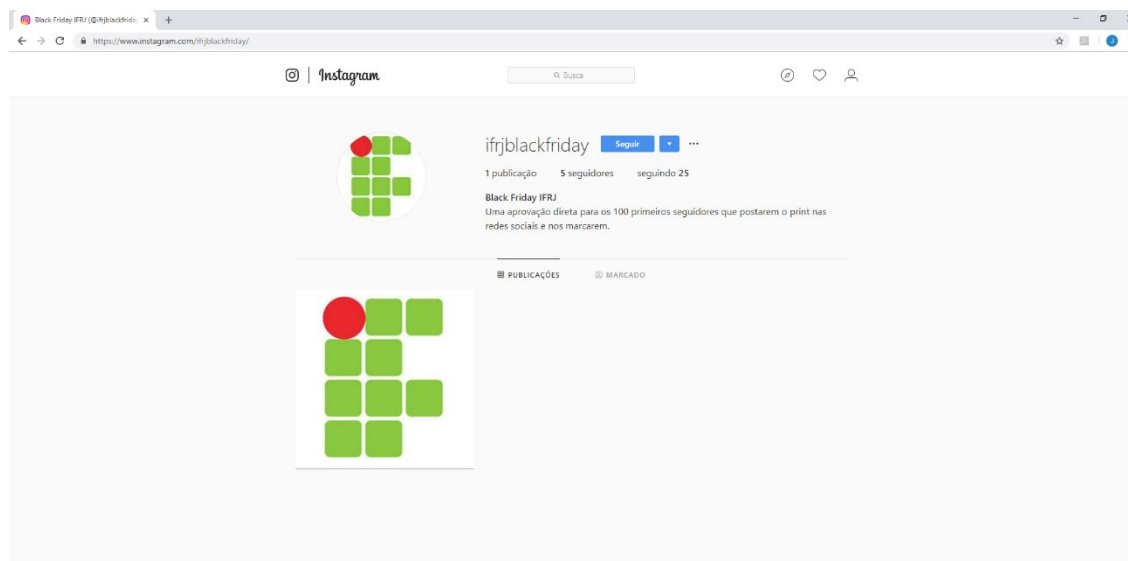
Black Friday IFRJ (@ifrjblackfrida ×
+

https://www.instagram.com/ifrjblackfriday/

Instagram

Susca

ifrjblackfriday Seguir ▾ ···

1 publicação 5 seguidores seguindo 25

Black Friday IFRJ
Uma aprovação direta para os 100 primeiros seguidores que postarem o print nas redes sociais e nos marcarem.

PUBLICAÇÕES MARCADO